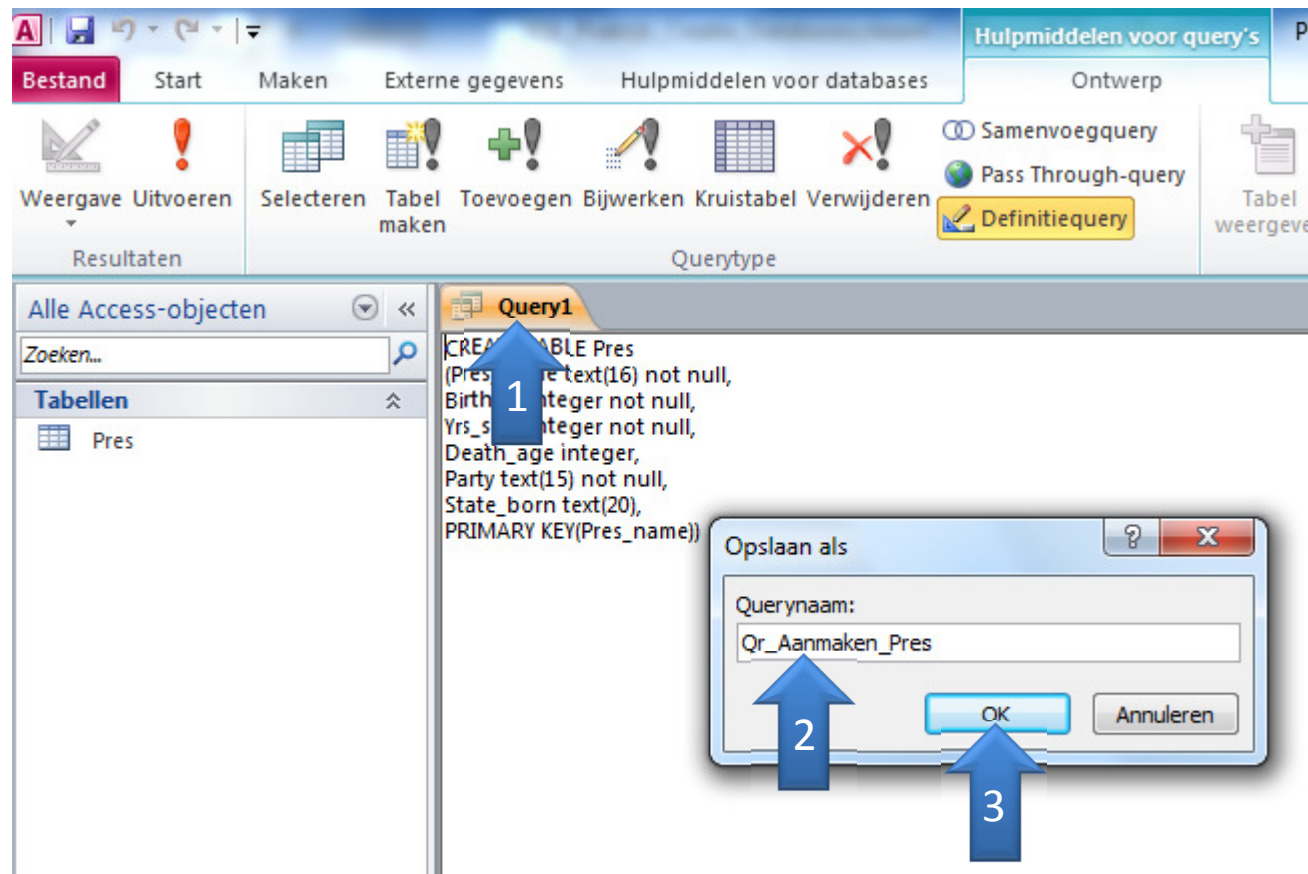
Hulpmiddelen voor query's
P
Bestand
Start
Maken
Externe gegevens
Hulpmiddelen voor databases
Ontwerp

Weergave
Uitvoeren
Resultaten
Selecteren
Tabel maken
Toevoegen
Bijwerken
Kruistabel
Verwijderen
Samenvoegquery
Pass Through-query
Definitiequery
Querytype
Tabel weergeve

Alle Access-objecten
Zoeken...
Tabellen
Pres

Query1

CREA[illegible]BLE Pres
(Pres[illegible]e text(16) not null,
Birth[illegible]nteger not null,
Yrs_s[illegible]nteger not null,
Death_age integer,
Party text(15) not null,
State_born text(20),
PRIMARY KEY(Pres_name))

1
2
3

Opslaan als
?
X
Querynaam:
Qr_Aanmaken_Pres
OK
Annuleren